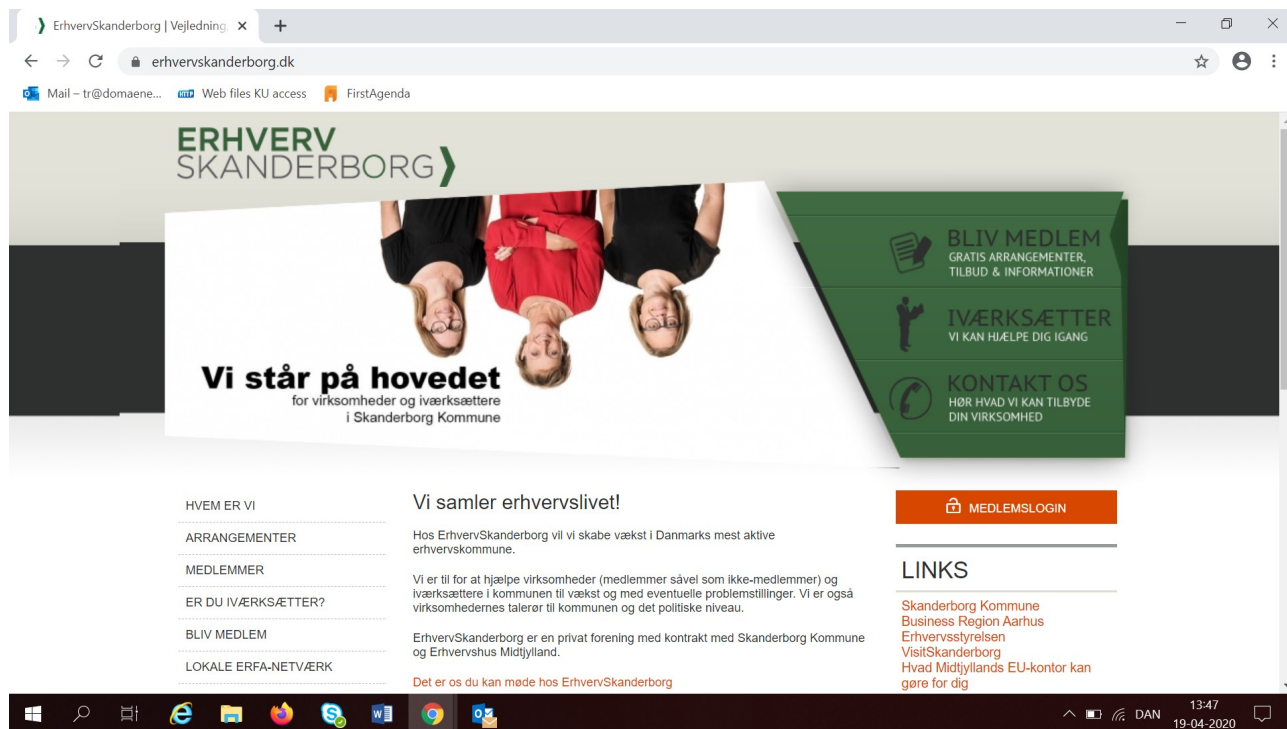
ErhvervSkanderborg | Vejledning ×
+
erhvervskanderborg.dk
Mail – tr@domaene... Web files KU access FirstAgenda

ERHVERV
SKANDERBORG

BLIV MEDLEM
GRATIS ARRANGEMENTER, TILBUD & INFORMATIONER

IVÆRKSÆTTER
VI KAN HJÆLPE DIG IGANG

KONTAKT OS
HØR HVAD VI KAN TILBYDE DIN VIRKSOMHED

Vi står på hovedet
for virksomheder og iværksættere i Skanderborg Kommune

HVEM ER VI
ARRANGEMENTER
MEDLEMMER
ER DU IVÆRKSÆTTER?
BLIV MEDLEM
LOKALE ERFA-NETVÆRK

Vi samler erhvervslivet!

Hos ErhvervSkanderborg vil vi skabe vækst i Danmarks mest aktive erhvervskommune.

Vi er til for at hjælpe virksomheder (medlemmer såvel som ikke-medlemmer) og iværksættere i kommunen til vækst og med eventuelle problemstillinger. Vi er også virksomhedernes talerør til kommunen og det politiske niveau.

ErhvervSkanderborg er en privat forening med kontrakt med Skanderborg Kommune og Erhvervshus Midtjylland.

Det er os du kan møde hos ErhvervSkanderborg

MEDLEMSLOGIN

LINKS
Skanderborg Kommune
Business Region Aarhus
Erhvervsstyrelsen
VisitSkanderborg
Hvad Midtjyllands EU-kontor kan gøre for dig

DAN 13:47 19-04-2020